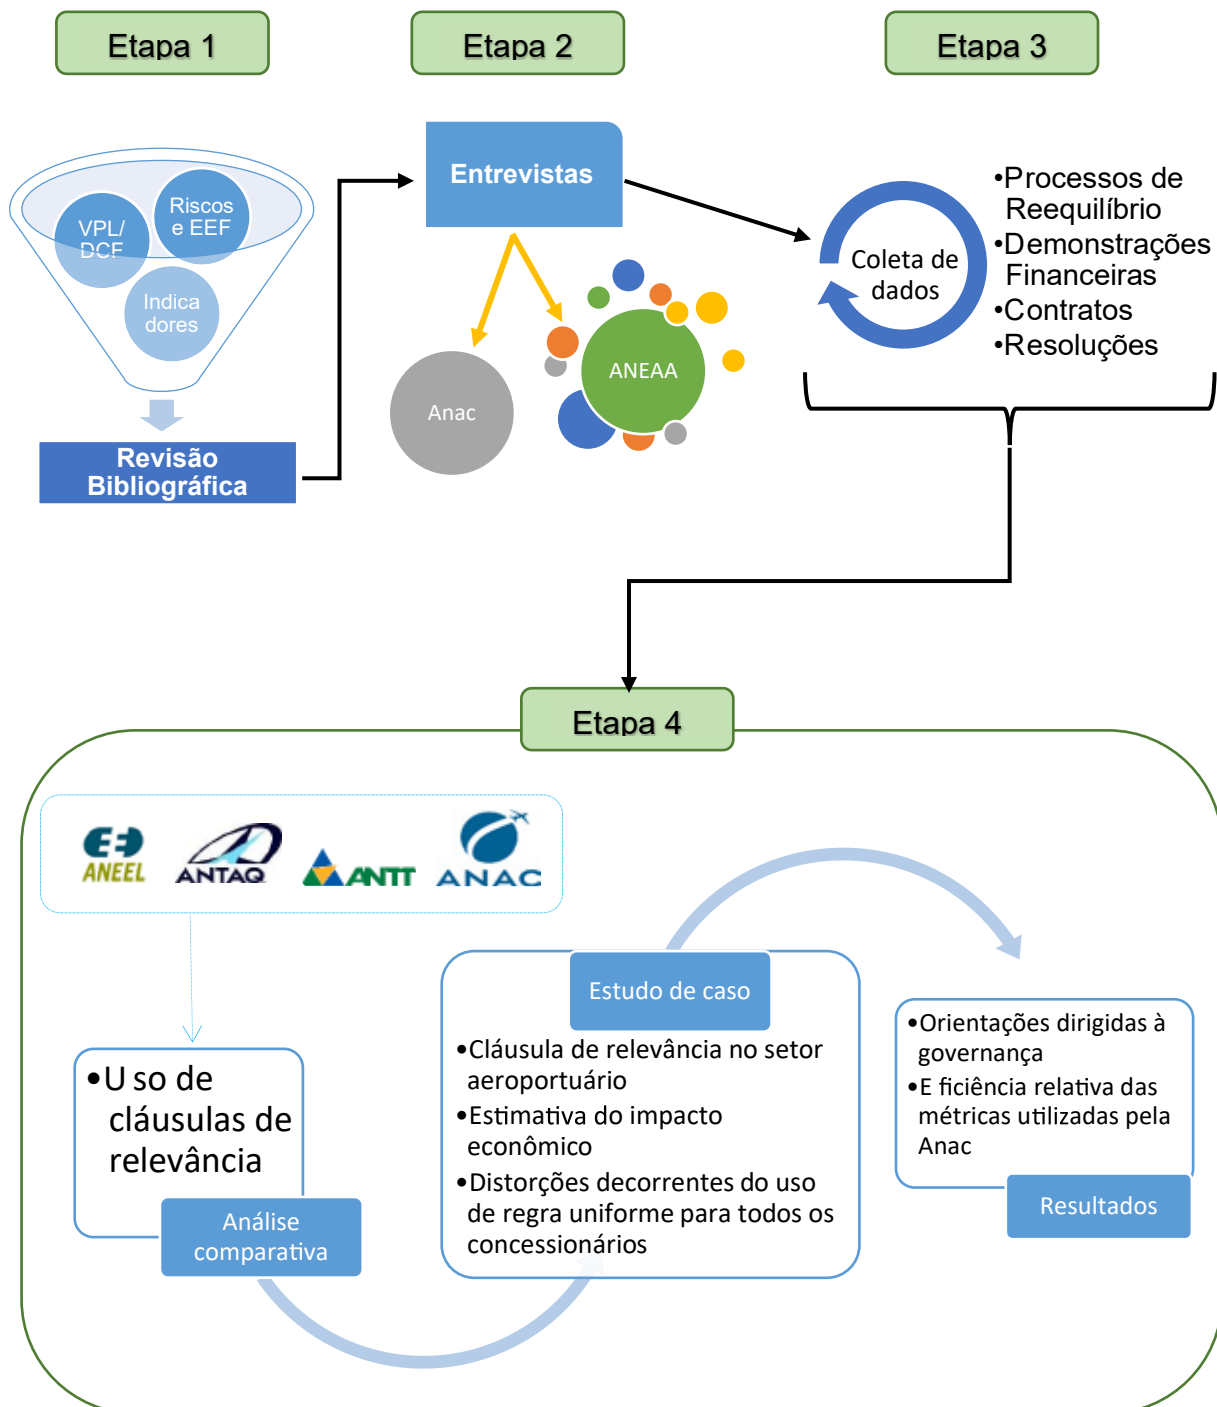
Etapa 1

Etapa 2

Etapa 3

VPL/ DCF

Riscos e EEF

Indica dores

Revisão Bibliográfica

Entrevistas

Anac

ANEAA

Coleta de dados

•Processos de Reequilíbrio
•Demonstrações Financeiras
•Contratos
•Resoluções

Etapa 4

ANEEL

ANTAQ

ANTT

ANAC

•U so de cláusulas de relevância

Análise comparativa

Estudo de caso

•Cláusula de relevância no setor aeroportuário
•Estimativa do impacto econômico
•Distorções decorrentes do uso de regra uniforme para todos os concessionários

•Orientações dirigidas à governança
•E ficiência relativa das métricas utilizadas pela Anac

Resultados